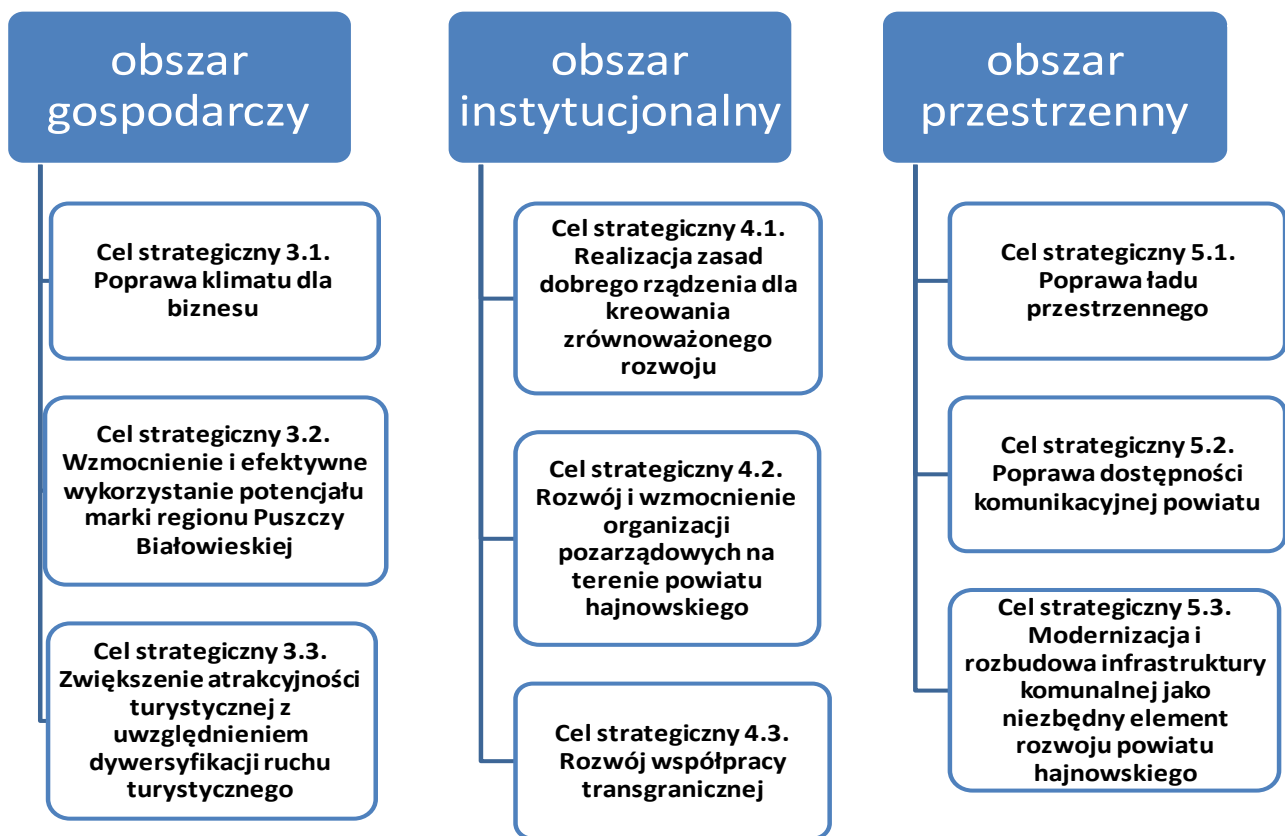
obszar gospodarczy

Cel strategiczny 3.1. Poprawa klimatu dla biznesu

Cel strategiczny 3.2. Wzmocnienie i efektywne wykorzystanie potencjału marki regionu Puszczy Białowieskiej

Cel strategiczny 3.3. Zwiększenie atrakcyjności turystycznej z uwzględnieniem dywersyfikacji ruchu turystycznego

obszar instytucjonalny

Cel strategiczny 4.1. Realizacja zasad dobrego rządzenia dla kreowania zrównoważonego rozwoju

Cel strategiczny 4.2. Rozwój i wzmocnienie organizacji pozarządowych na terenie powiatu hajnowskiego

Cel strategiczny 4.3. Rozwój współpracy transgranicznej

obszar przestrzenny

Cel strategiczny 5.1. Poprawa ładu przestrzennego

Cel strategiczny 5.2. Poprawa dostępności komunikacyjnej powiatu

Cel strategiczny 5.3. Modernizacja i rozbudowa infrastruktury komunalnej jako niezbędny element rozwoju powiatu hajnowskiego